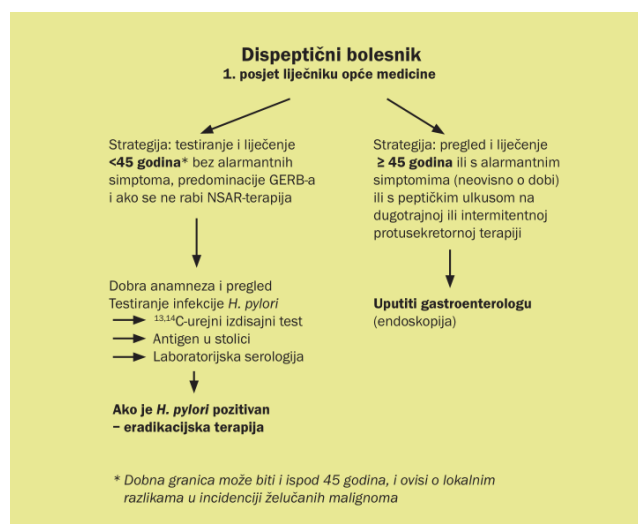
Dispeptični bolesnik
1. posjet liječniku opće medicine

Strategija: testiranje i liječenje **<45 godina*** bez alarmantnih simptoma, predominacije GERB-a i ako se ne rabi NSAR-terapija

Dobra anamneza i pregled
Testiranje infekcije *H. pylori*
$^{13,14}$C-urejni izdisajni test
Antigen u stolici
Laboratorijska serologija

**Ako je *H. pylori* pozitivan – eradikacijska terapija**

Strategija: pregled i liječenje **≥ 45 godina** ili s alarmantnim simptomima (neovisno o dobi) ili s peptičkim ulkusom na dugotrajnoj ili intermitentnoj protusekretornoj terapiji

**Uputiti gastroenterologu**
(endoskopija)

* *Dobna granica može biti i ispod 45 godina, i ovisi o lokalnim razlikama u incidenciji želučanih malignoma*